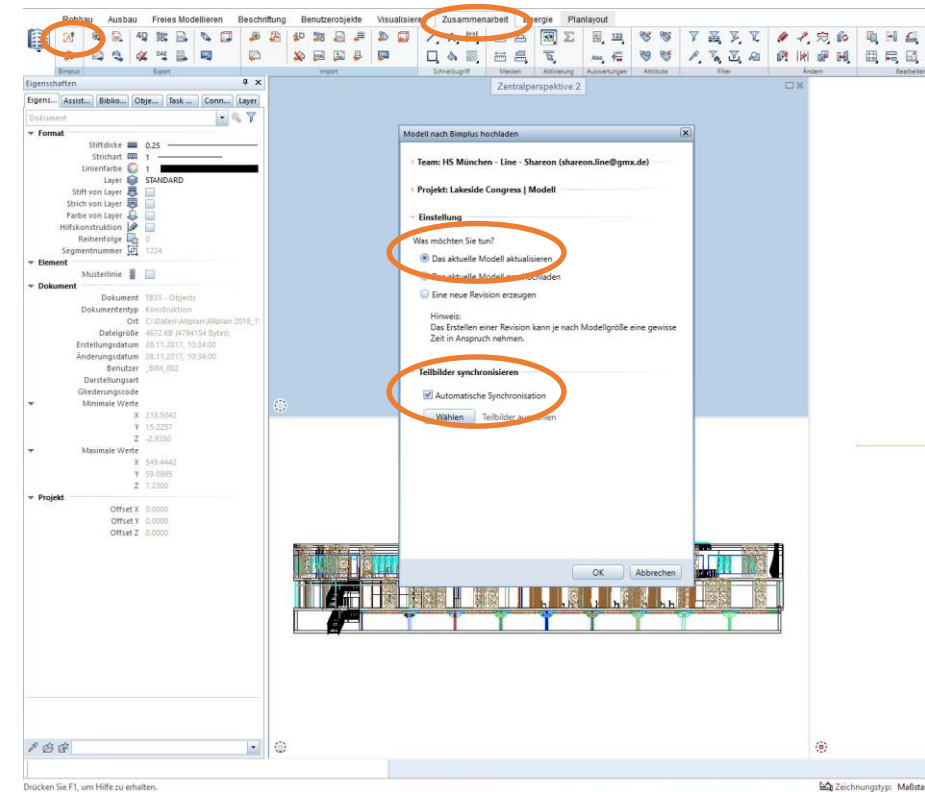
Rohbau Ausbau Freies Modellieren Beschriftung Benutzerobjekte Visualisiere Zusammenarbeit Energie Planlayout

Bimplus Export Import Schnellzugriff Messen Aktivierung Auswertungen Attribute Filter Ändern Bearbeiten

Eigenschaften

Eigens... Assist... Biblio... Obje... Task ... Conn... Layer

Dokument

Format
Stiftdicke 0.25
Strichart 1
Linienfarbe 1
Layer STANDARD
Stift von Layer
Strich von Layer
Farbe von Layer
Hilfskonstruktion
Reihenfolge 0
Segmentnummer 1224

Element
Musterlinie

Dokument
Dokument TB31 - Objects
Dokumententyp Konstruktion
Ort C:\Daten\Allplan\Allplan 2018_1
Dateigröße 4672 KB (4784154 Bytes)
Erstellungsdatum 28.11.2017, 10:34:00
Änderungsdatum 28.11.2017, 10:34:00
Benutzer _BIM_002
Darstellungsart
Gliederungscode

Minimale Werte
X 218.5042
Y 15.2257
Z -2.9350

Maximale Werte
X 549.4442
Y 59.0995
Z 7.2300

Projekt
Offset X 0.0000
Offset Y 0.0000
Offset Z 0.0000

Zentralperspektive:2

Modell nach Bimplus hochladen

Team: HS München - Line - Shareon (shareon.line@gmx.de)

Projekt: Lakeside Congress | Modell

Einstellung

Was möchten Sie tun?

Das aktuelle Modell aktualisieren

Das aktuelle Modell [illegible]hochladen

Eine neue Revision erzeugen

Hinweis:
Das Erstellen einer Revision kann je nach Modellgröße eine gewisse Zeit in Anspruch nehmen.

Teilbilder synchronisieren

Automatische Synchronisation

Wählen Teilbilder au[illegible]len

OK Abbrechen

Drücken Sie F1, um Hilfe zu erhalten.

Zeichnungstyp: Maßsta